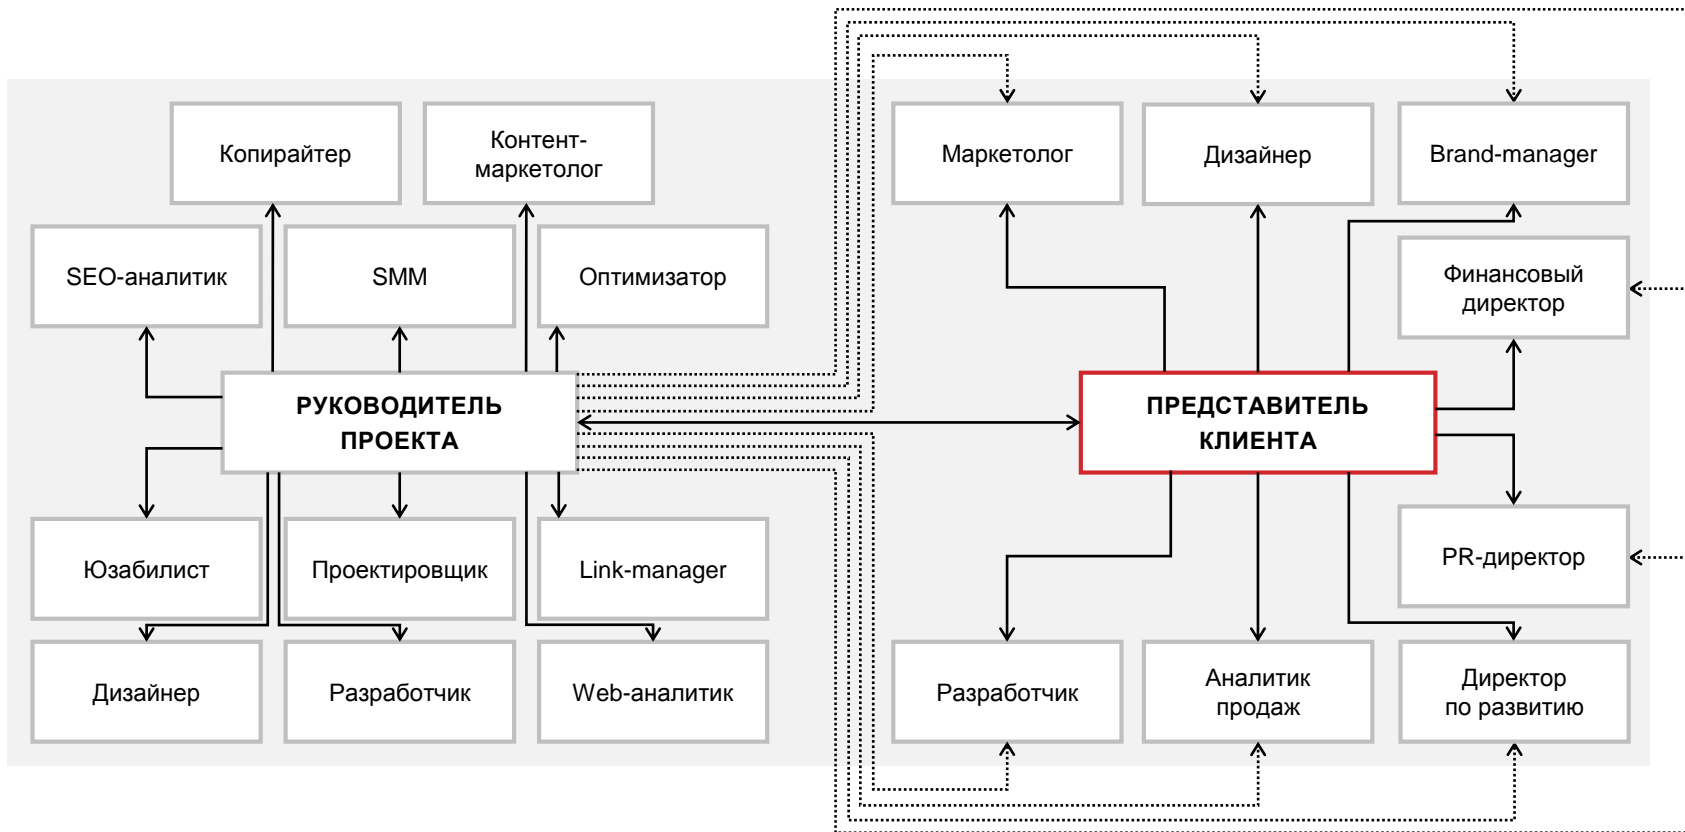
Копирайтер

Контент-маркетолог

SEO-аналитик

SMM

Оптимизатор

РУКОВОДИТЕЛЬ ПРОЕКТА

Юзабилист

Проектировщик

Link-manager

Дизайнер

Разработчик

Web-аналитик

Маркетолог

Дизайнер

Brand-manager

Финансовый директор

ПРЕДСТАВИТЕЛЬ КЛИЕНТА

PR-директор

Разработчик

Аналитик продаж

Директор по развитию